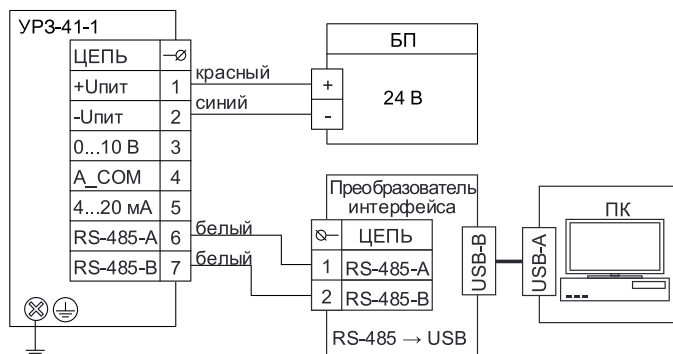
УРЗ-41-1

| ЦЕПЬ | $-\emptyset$ |
|---|---|
| +Uпит | 1 |
| -Uпит | 2 |
| 0...10 В | 3 |
| A_COM | 4 |
| 4...20 мА | 5 |
| RS-485-A | 6 |
| RS-485-B | 7 |

красный
синий

БП
+
-
24 В

белый
белый

Преобразователь интерфейса

| $\emptyset-$ | ЦЕПЬ |
|---|---|
| 1 | RS-485-A |
| 2 | RS-485-B |

RS-485 → USB

USB-B
USB-A

ПК